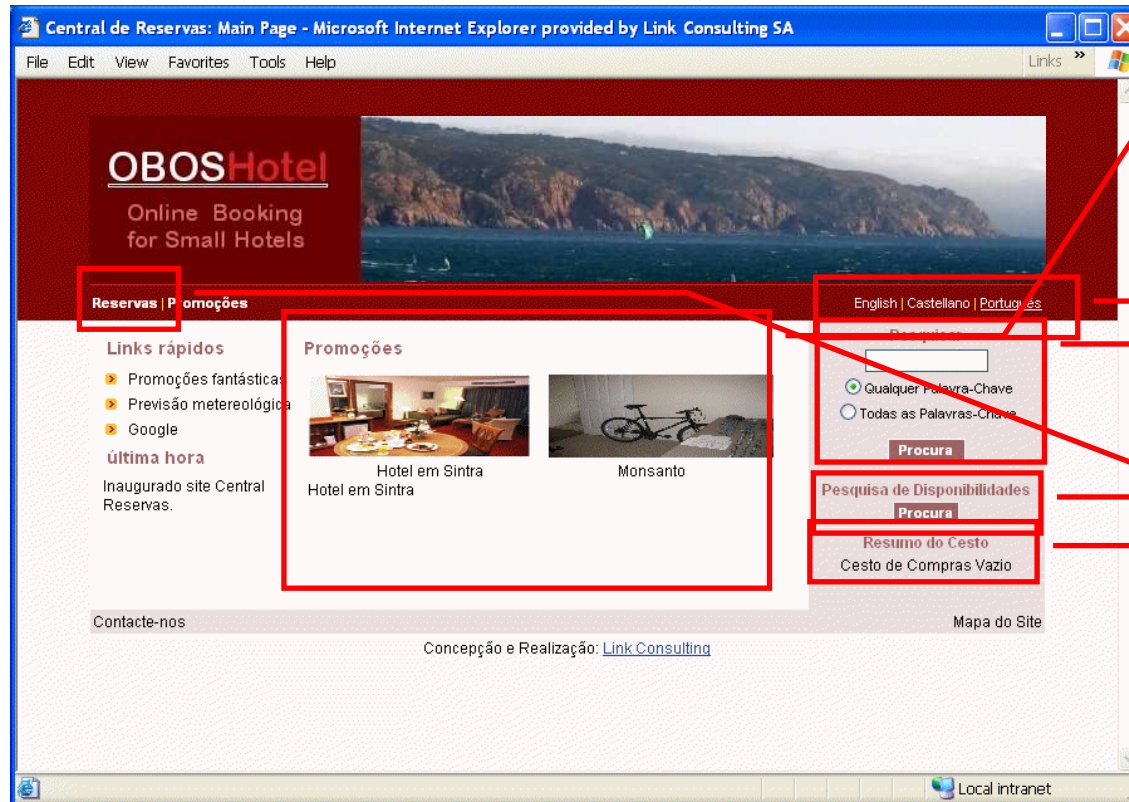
Central de Reservas: Main Page - Microsoft Internet Explorer provided by Link Consulting SA

File Edit View Favorites Tools Help

Links »

OBOSHotel

Online Booking for Small Hotels

Reservas | Promoções

English | Castellano | Português

Pesquisa

Qualquer Palavra-Chave

Todas as Palavras-Chave

Procura

Links rápidos

Promoções fantásticas

Previsão metereológica

Google

última hora

Inaugurado site Central Reservas.

Promoções

Hotel em Sintra

Monsanto

Hotel em Sintra

Pesquisa de Disponibilidades

Procura

Resumo do Cesto

Cesto de Compras Vazio

Contacte-nos

Mapa do Site

Concepção e Realização: Link Consulting

Local intranet